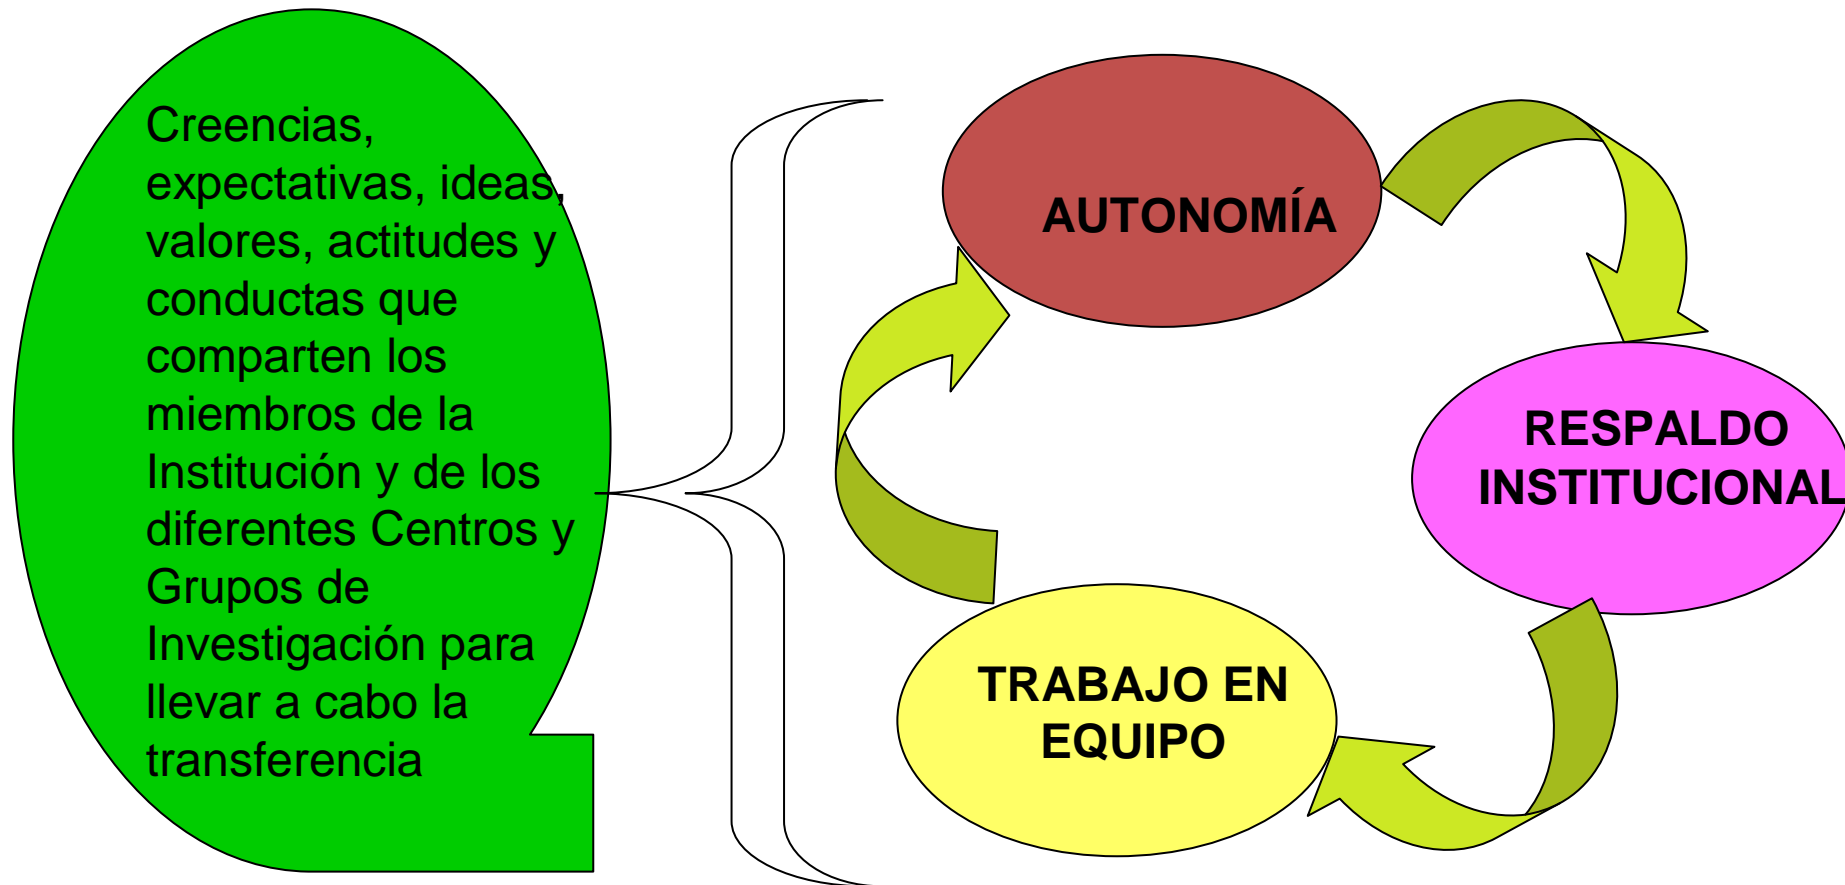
Creencias, expectativas, ideas, valores, actitudes y conductas que comparten los miembros de la Institución y de los diferentes Centros y Grupos de Investigación para llevar a cabo la transferencia

AUTONOMÍA

RESPALDO INSTITUCIONAL

TRABAJO EN EQUIPO